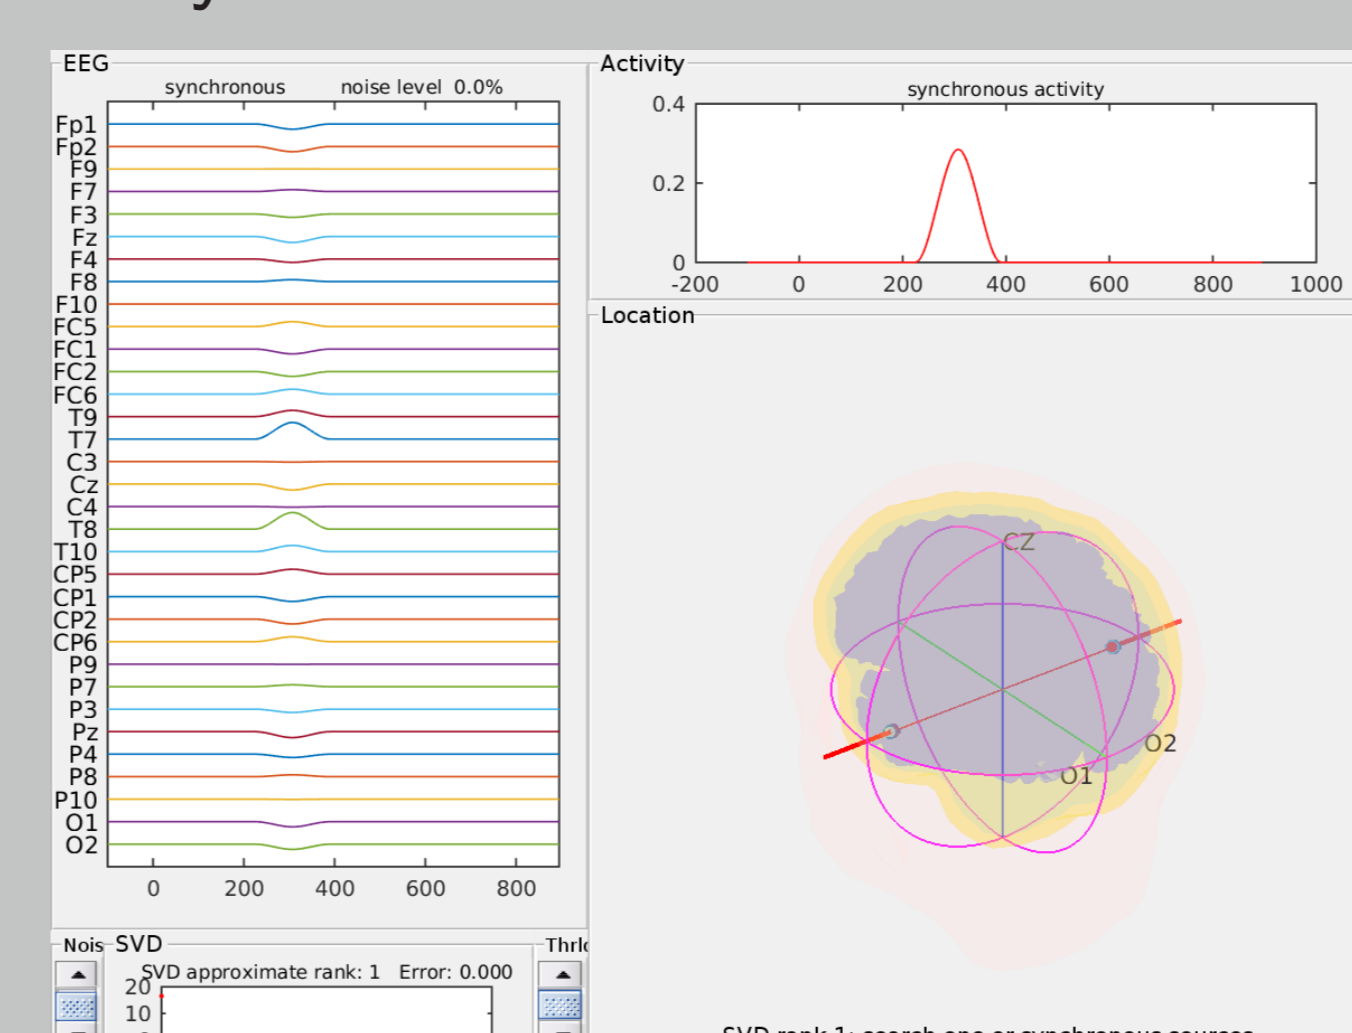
EEG

synchronous noise level 0.0%

Fp1
Fp2
F9
F7
F3
Fz
F4
F8
F10
FC5
FC1
FC2
FC6
T9
T7
C3
Cz
C4
T8
T10
CP5
CP1
CP2
CP6
P9
P7
P3
Pz
P4
P8
P10
O1
O2

0 200 400 600 800

Activity

synchronous activity

0.4
0.2
0
-200 0 200 400 600 800 1000

Location

CZ
O2
O1

Nois SVD

SVD approximate rank: 1 Error: 0.000

20
10

Thrl

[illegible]